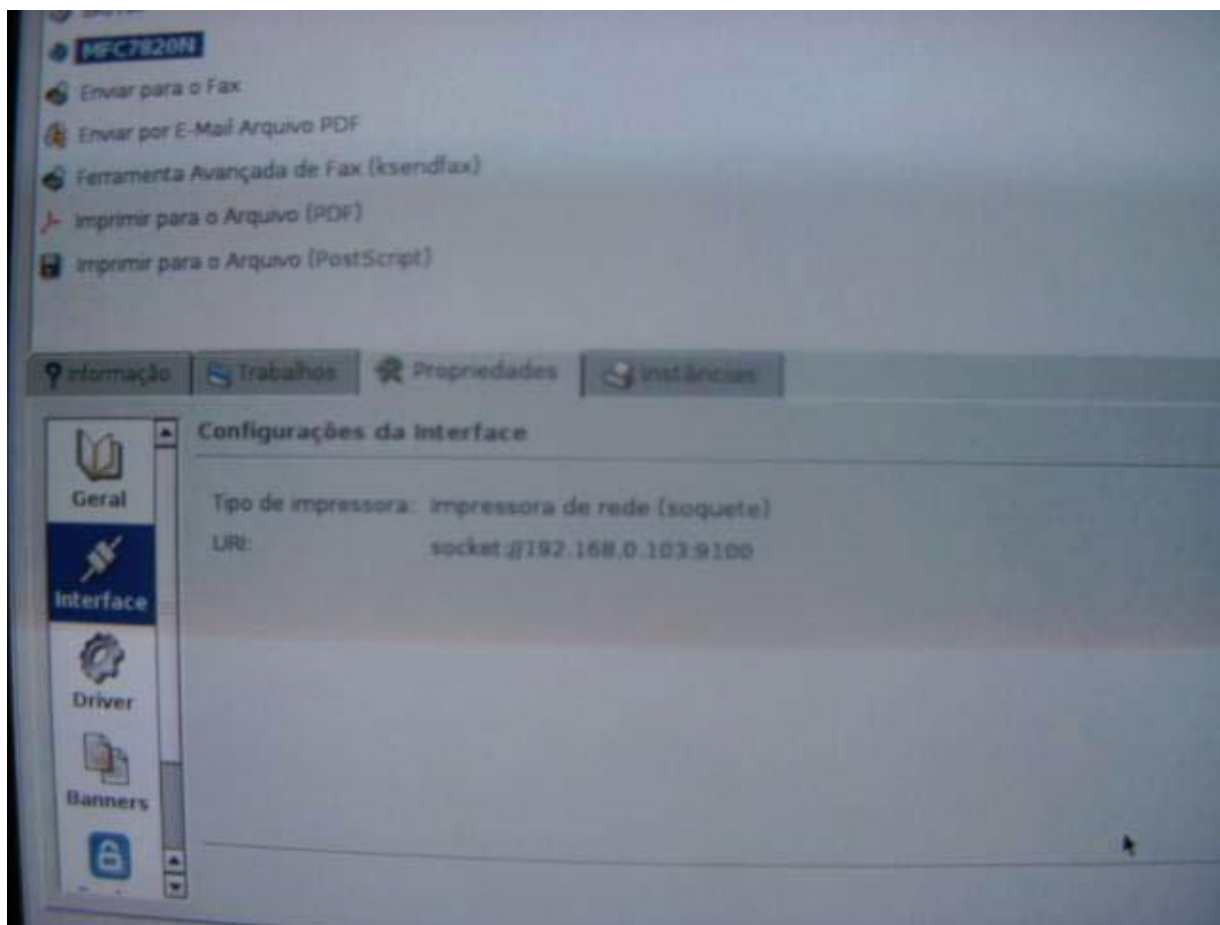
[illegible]
MFC7820N
Enviar para o Fax
Enviar por E-Mail Arquivo PDF
Ferramenta Avançada de Fax (ksendfax)
Imprimir para o Arquivo (PDF)
Imprimir para o Arquivo (PostScript)

Informação
Trabalhos
Propriedades
Instâncias

Geral
Interface
Driver
Banners
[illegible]

Configurações da Interface

Tipo de impressora: Impressora de rede (soquete)
URI: socket://192.168.0.103:9100